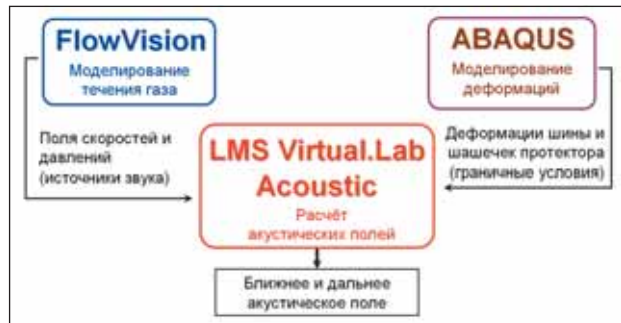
FlowVision
Моделирование течения газа

ABAQUS
Моделирование деформаций

Поля скоростей и давлений (источники звука)

LMS Virtual.Lab Acoustic
Расчёт акустических полей

Деформации шины и шашечек протектора (граничные условия)

Ближнее и дальнее акустическое поле